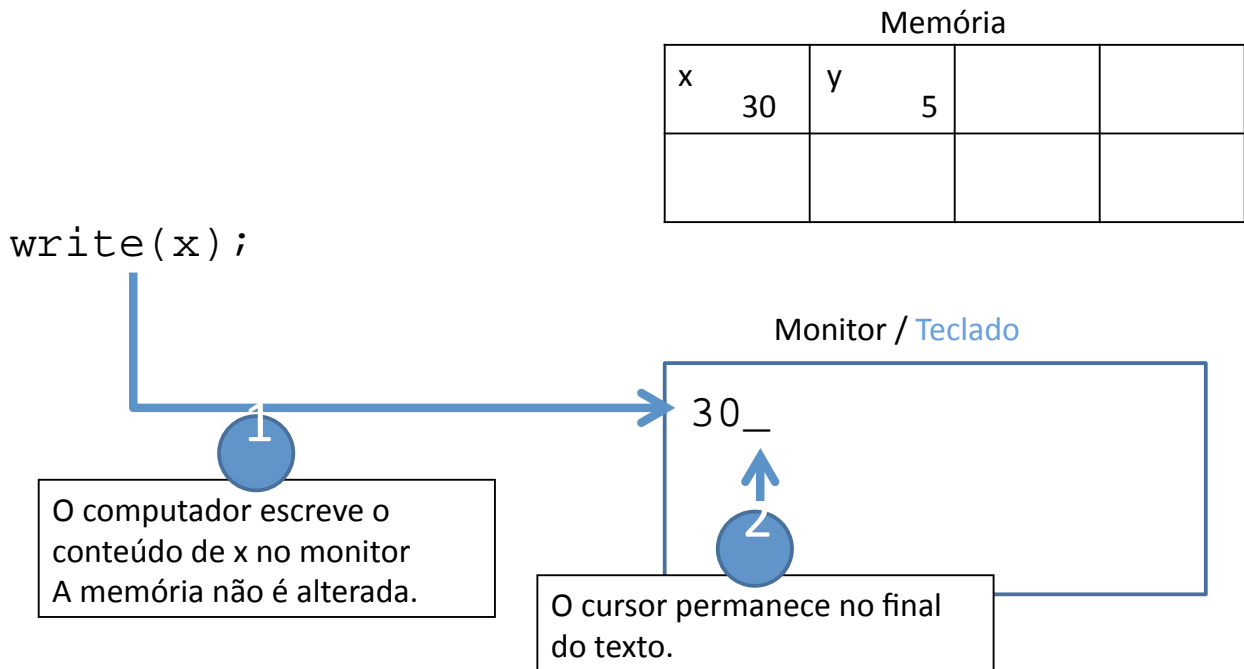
Memória

| x 30 | y 5 | | |
|---|---|---|---|
| | | | |

write(x);

Monitor / Teclado

30_

1

O computador escreve o conteúdo de x no monitor
A memória não é alterada.

2

O cursor permanece no final do texto.